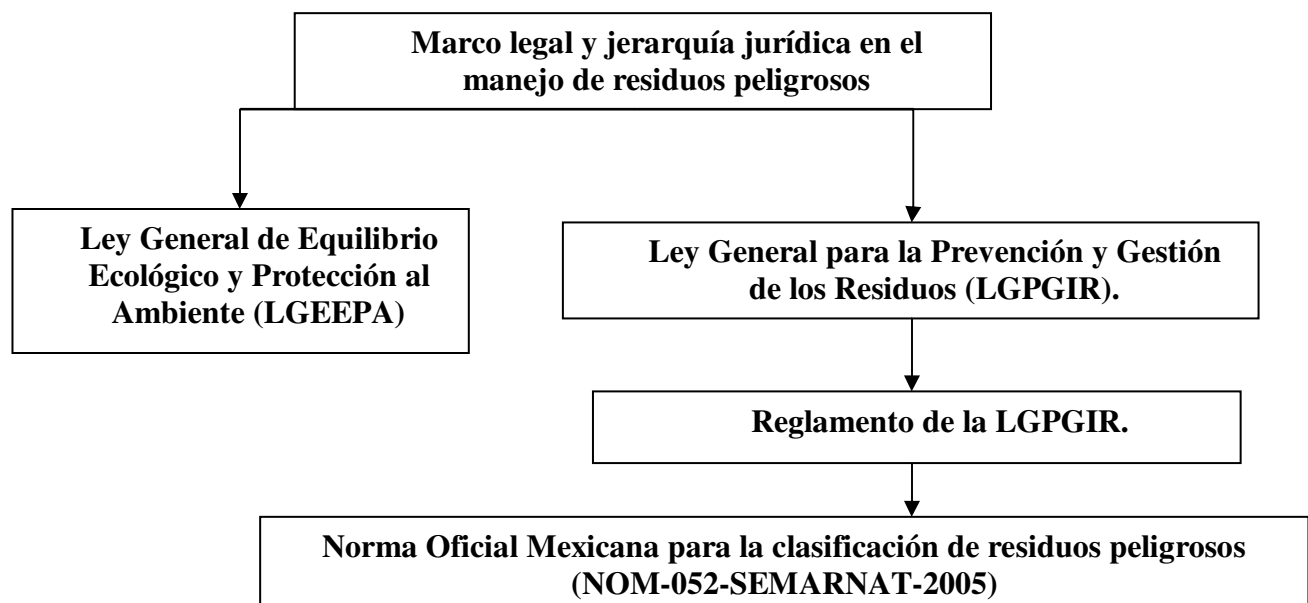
Marco legal y jerarquía jurídica en el manejo de residuos peligrosos

Ley General de Equilibrio Ecológico y Protección al Ambiente (LGEEPA)

Ley General para la Prevención y Gestión de los Residuos (LGPGIR).

Reglamento de la LGPGIR.

Norma Oficial Mexicana para la clasificación de residuos peligrosos (NOM-052-SEMARNAT-2005)